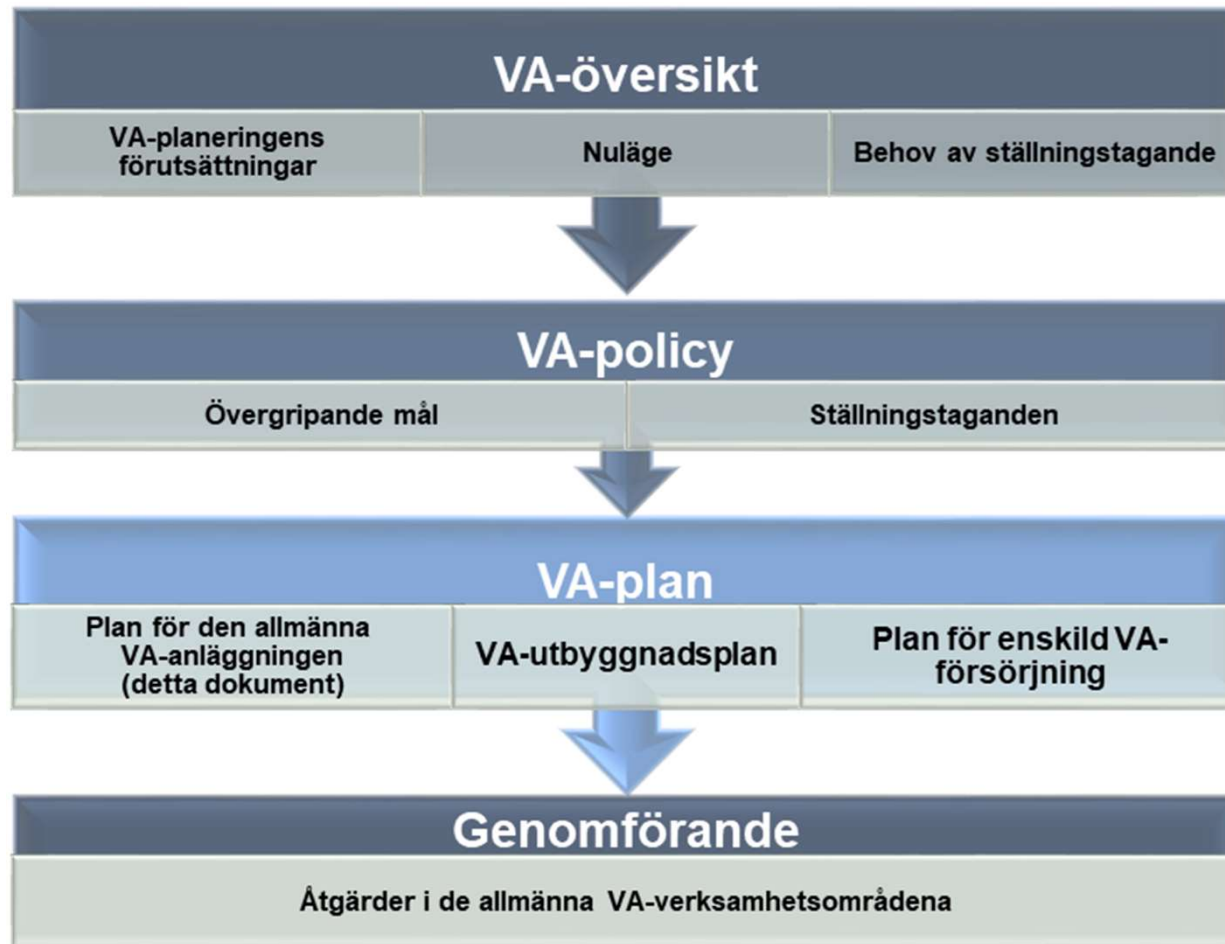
VA-översikt

VA-planeringens förutsättningar

Nuläge

Behov av ställningstagande

VA-policy

Övergripande mål

Ställningstaganden

VA-plan

Plan för den allmänna VA-anläggningen (detta dokument)

VA-utbyggnadsplan

Plan för enskild VA-försörjning

Genomförande

Åtgärder i de allmänna VA-verksamhetsområdena